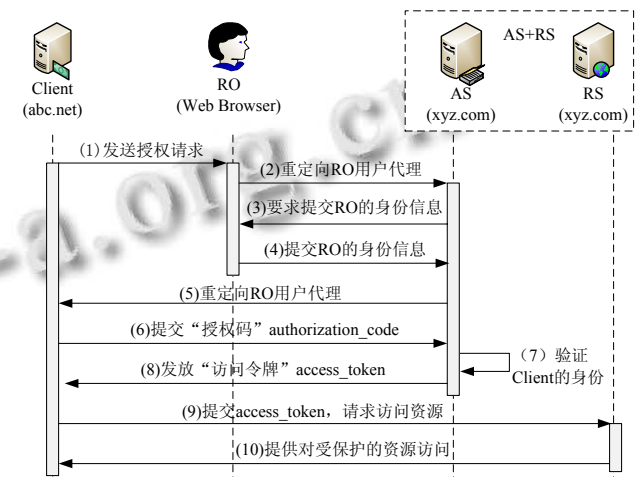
AS+RS

Client
(abc.net)

RO
(Web Browser)

AS
(xyz.com)

RS
(xyz.com)

(1)发送授权请求

(2)重定向RO用户代理

(3)要求提交RO的身份信息

(4)提交RO的身份信息

(5)重定向RO用户代理

(6)提交“授权码”authorization_code

(7)验证Client的身份

(8)发放“访问令牌”access_token

(9)提交access_token，请求访问资源

(10)提供对受保护的资源访问